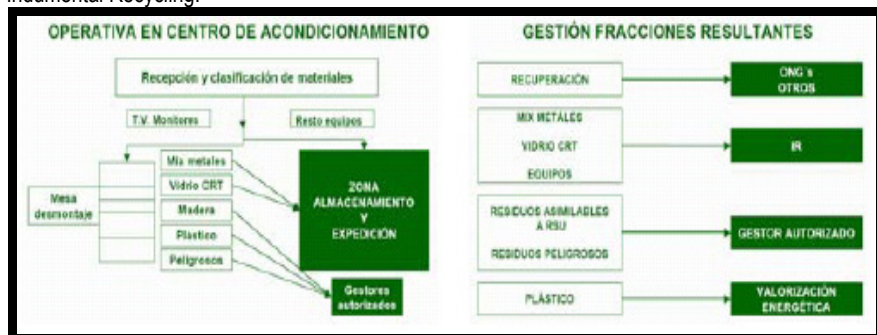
Inadmental Recycling.

OPERATIVA EN CENTRO DE ACONDICIONAMIENTO

Recepción y clasificación de materiales

T.V. Monitores

Resto equipos

Mesa desmontaje

Mix metales

Vidrio CRT

Madera

Plastico

Peligrosos

ZONA ALMACENAMIENTO Y EXPEDICIÓN

Gestores autorizados

GESTIÓN FRACCIONES RESULTANTES

RECUPERACIÓN

ONG´s OTROS

MIX METALES

VIDRIO CRT

EQUIPOS

IR

RESIDUOS ASIMILABLES A RSU

RESIDUOS PELIGROSOS

GESTOR AUTORIZADO

PLÁSTICO

VALORIZACIÓN ENERGÉTICA